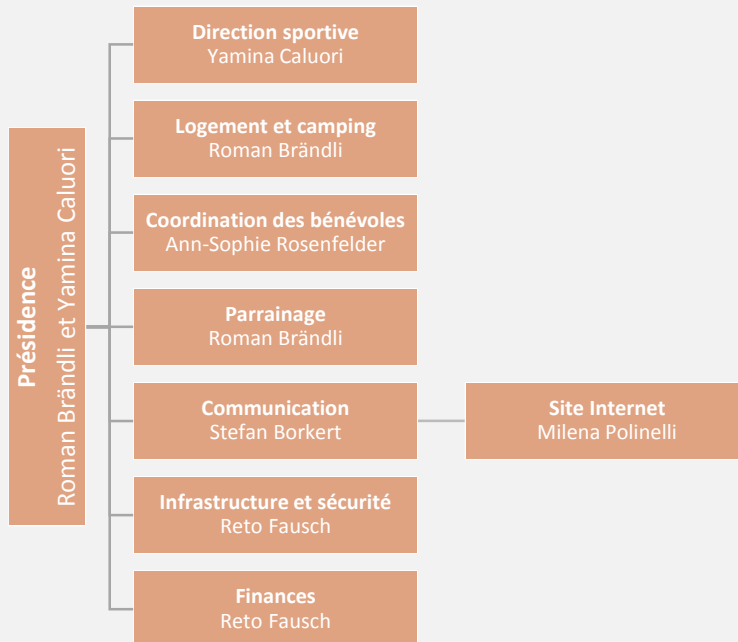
Présidence
Roman Brändli et Yamina Caluori

Direction sportive
Yamina Caluori

Logement et camping
Roman Brändli

Coordination des bénévoles
Ann-Sophie Rosenfelder

Parrainage
Roman Brändli

Communication
Stefan Borkert

Site Internet
Milena Polinelli

Infrastructure et sécurité
Reto Fausch

Finances
Reto Fausch